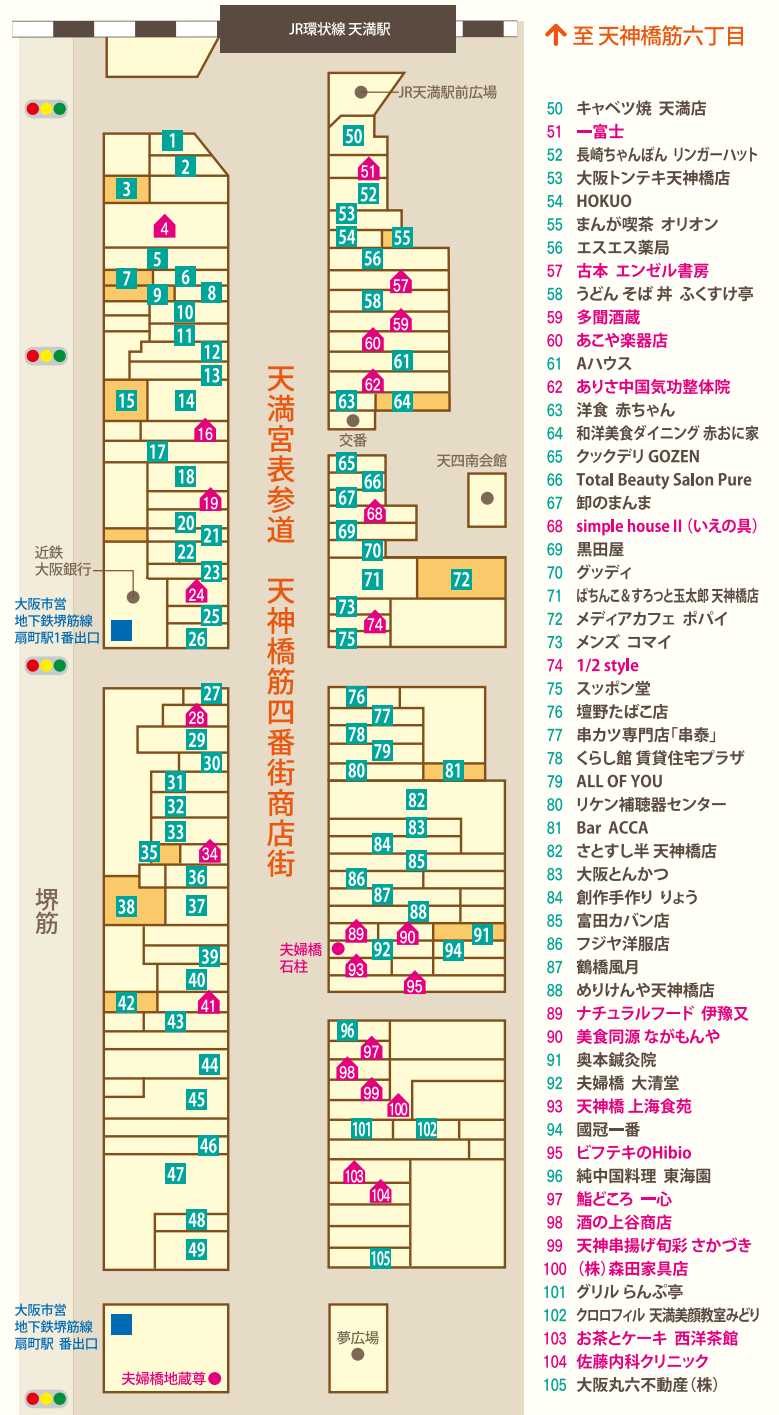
JR環状線 天満駅

至 天神橋筋六丁目

JR天満駅前広場

天満宮表参道 天神橋筋四番街商店街

交番
天四南会館
近鉄大阪銀行
大阪市営地下鉄堺筋線扇町駅1番出口
堺筋
夫婦橋石柱
大阪市営地下鉄堺筋線扇町駅 番出口
夫婦橋地蔵尊
夢広場

1 2 3 4 5 6 7 8 9 10 11 12 13 14 15 16 17 18 19 20 21 22 23 24 25 26 27 28 29 30 31 32 33 34 35 36 37 38 39 40 41 42 43 44 45 46 47 48 49 50 51 52 53 54 55 56 57 58 59 60 61 62 63 64 65 66 67 68 69 70 71 72 73 74 75 76 77 78 79 80 81 82 83 84 85 86 87 88 89 90 91 92 93 94 95 96 97 98 99 100 101 102 103 104 105

50 キャベツ焼 天満店
51 一富士
52 長崎ちゃんぽん リンガーハット
53 大阪トンテキ天神橋店
54 HOKUO
55 まんが喫茶 オリオン
56 エスエス薬局
57 古本 エンゼル書房
58 うどん そば 丼 ふくすけ亭
59 多聞酒蔵
60 あこや楽器店
61 Aハウス
62 ありさ中国気功整体院
63 洋食 赤ちゃん
64 和洋美食ダイニング 赤おに家
65 クックデリ GOZEN
66 Total Beauty Salon Pure
67 卸のまんま
68 simple house II (いえの具)
69 黒田屋
70 グッディ
71 ぱちんこ&すろっと玉太郎 天神橋店
72 メディアカフェ ポパイ
73 メンズ コマイ
74 1/2 style
75 スッポン堂
76 壇野たばこ店
77 串カツ専門店「串泰」
78 くらし館 賃貸住宅プラザ
79 ALL OF YOU
80 リケン補聴器センター
81 Bar ACCA
82 さとすし半 天神橋店
83 大阪とんかつ
84 創作手作り りょう
85 富田カバン店
86 フジヤ洋服店
87 鶴橋風月
88 めりけんや天神橋店
89 ナチュラルフード 伊豫又
90 美食同源 ながもんや
91 奥本鍼灸院
92 夫婦橋 大清堂
93 天神橋 上海食苑
94 國冠一番
95 ビフテキのHibio
96 純中国料理 東海園
97 鮨どころ 一心
98 酒の上谷商店
99 天神串揚げ旬彩 さかづき
100 (株)森田家具店
101 グリル らんぷ亭
102 クロロフィル 天満美顔教室みどり
103 お茶とケーキ 西洋茶館
104 佐藤内科クリニック
105 大阪丸六不動産(株)